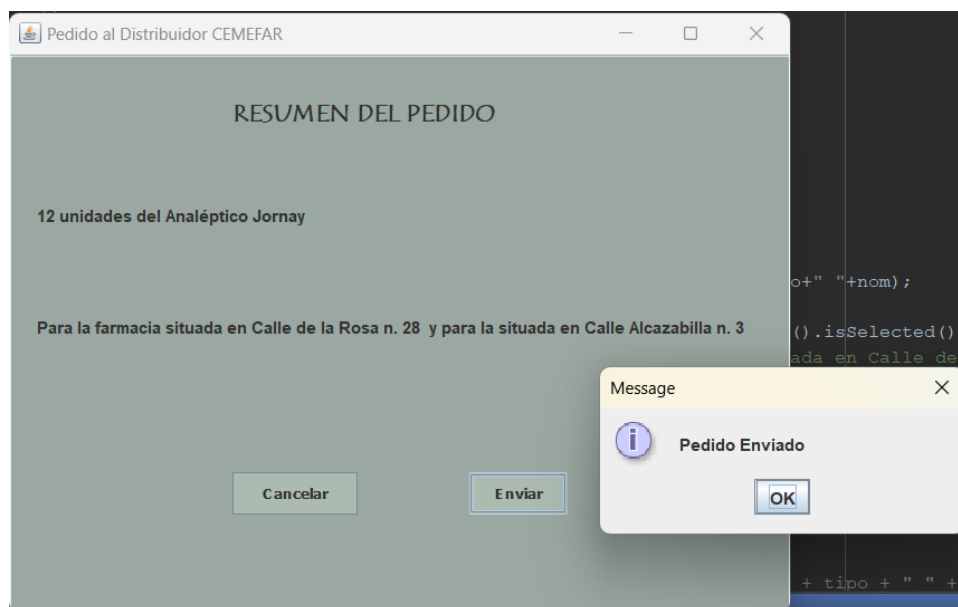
Pedido al Distribuidor CEMEFAR

RESUMEN DEL PEDIDO

12 unidades del Analéptico Jornay

Para la farmacia situada en Calle de la Rosa n. 28 y para la situada en Calle Alcazabilla n. 3

Cancelar

Enviar

o+" "+nom);

().isSelected()

ada en Calle de

+ tipo + " " +

Message

Pedido Enviado

OK